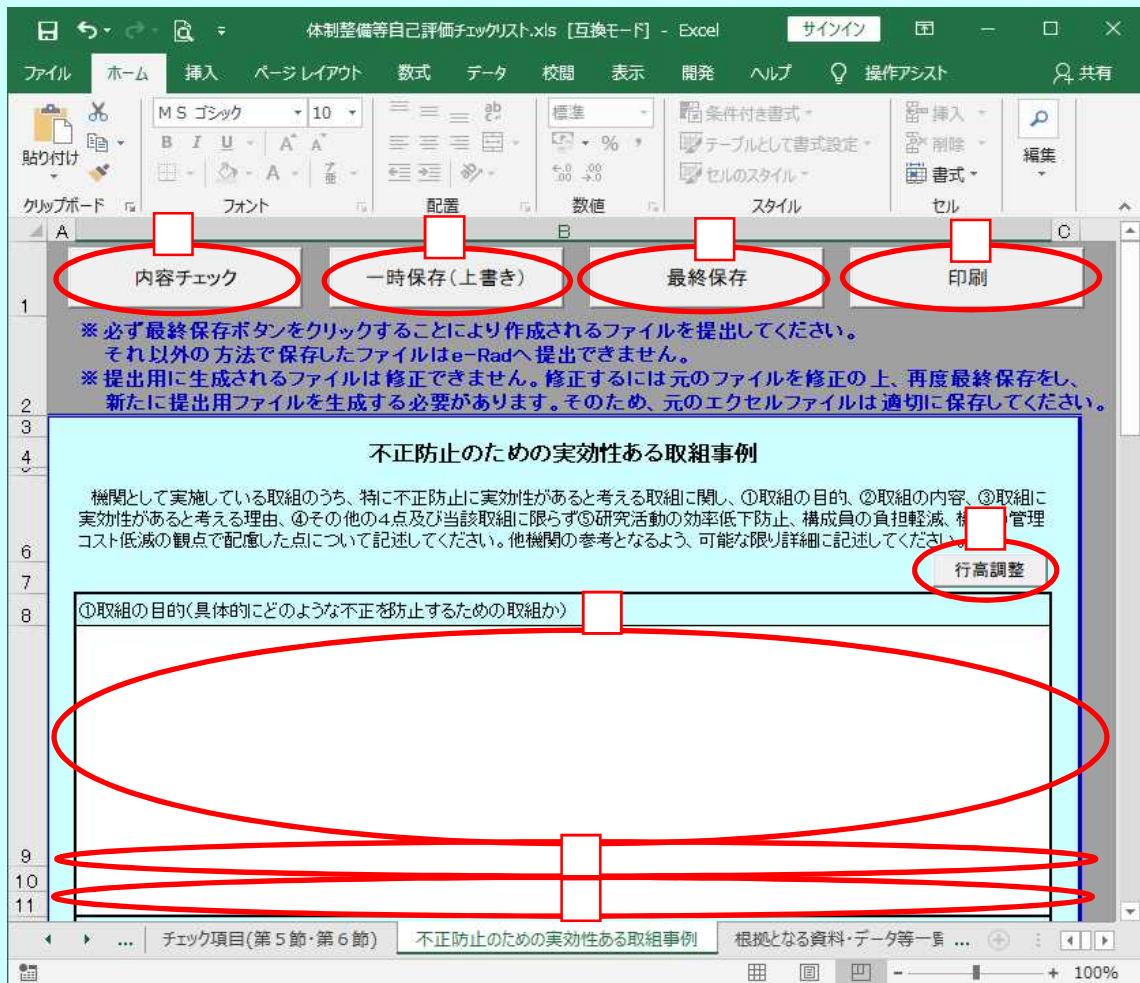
体制整備等自己評価チェックリスト.xls [互換モード] - Excel
サインイン
ファイル ホーム 挿入 ページレイアウト 数式 データ 校閲 表示 開発 ヘルプ 操作アシスト 共有
貼り付け
クリップボード
MS ゴシック 10
B I U A A
フォント
配置
標準
% ,
数値
条件付き書式
テーブルとして書式設定
セルのスタイル
スタイル
挿入
削除
書式
セル
編集
A B C

内容チェック
一時保存(上書き)
最終保存
印刷

※ 必ず最終保存ボタンをクリックすることにより作成されるファイルを提出してください。
それ以外の方法で保存したファイルはe-Radへ提出できません。
※ 提出用に生成されるファイルは修正できません。修正するには元のファイルを修正の上、再度最終保存をし、新たに提出用ファイルを生成する必要があります。そのため、元のエクセルファイルは適切に保存してください。

不正防止のための実効性ある取組事例

機関として実施している取組のうち、特に不正防止に実効性があると考える取組に関し、①取組の目的、②取組の内容、③取組に実効性があると考える理由、④その他の4点及び当該取組に限らず⑤研究活動の効率低下防止、構成員の負担軽減、機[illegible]管理コスト低減の観点で配慮した点について記述してください。他機関の参考となるよう、可能な限り詳細に記述してください。

行高調整

①取組の目的(具体的にどのような不正を防止するための取組か)

1
2
3
4
6
7
8
9
10
11

チェック項目(第5節・第6節) 不正防止のための実効性ある取組事例 根拠となる資料・データ等一覧 ...
100%